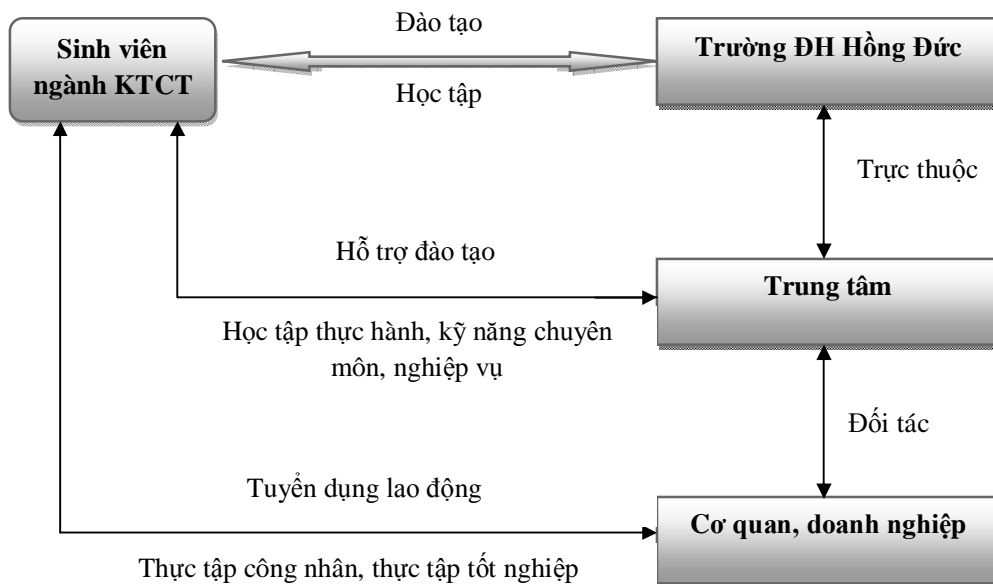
Sinh viên ngành KTCT

Đào tạo

Học tập

Trường ĐH Hồng Đức

Trực thuộc

Hỗ trợ đào tạo

Trung tâm

Học tập thực hành, kỹ năng chuyên môn, nghiệp vụ

Đối tác

Tuyển dụng lao động

Cơ quan, doanh nghiệp

Thực tập công nhân, thực tập tốt nghiệp